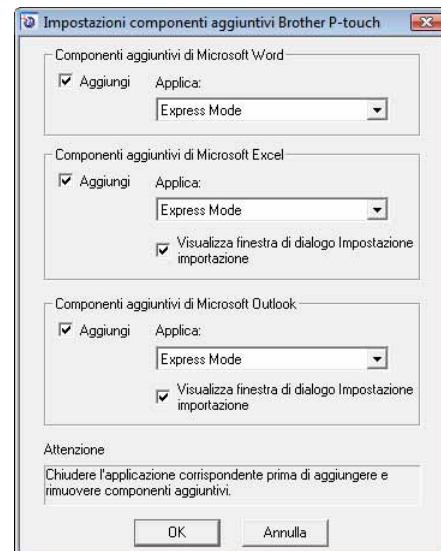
Impostazioni componenti aggiuntivi Brother P-touch

Componenti aggiuntivi di Microsoft Word

Aggiungi

Applica:

Express Mode

Componenti aggiuntivi di Microsoft Excel

Aggiungi

Applica:

Express Mode

Visualizza finestra di dialogo Impostazione importazione

Componenti aggiuntivi di Microsoft Outlook

Aggiungi

Applica:

Express Mode

Visualizza finestra di dialogo Impostazione importazione

Attenzione

Chiudere l'applicazione corrispondente prima di aggiungere e rimuovere componenti aggiuntivi.

OK

Annulla